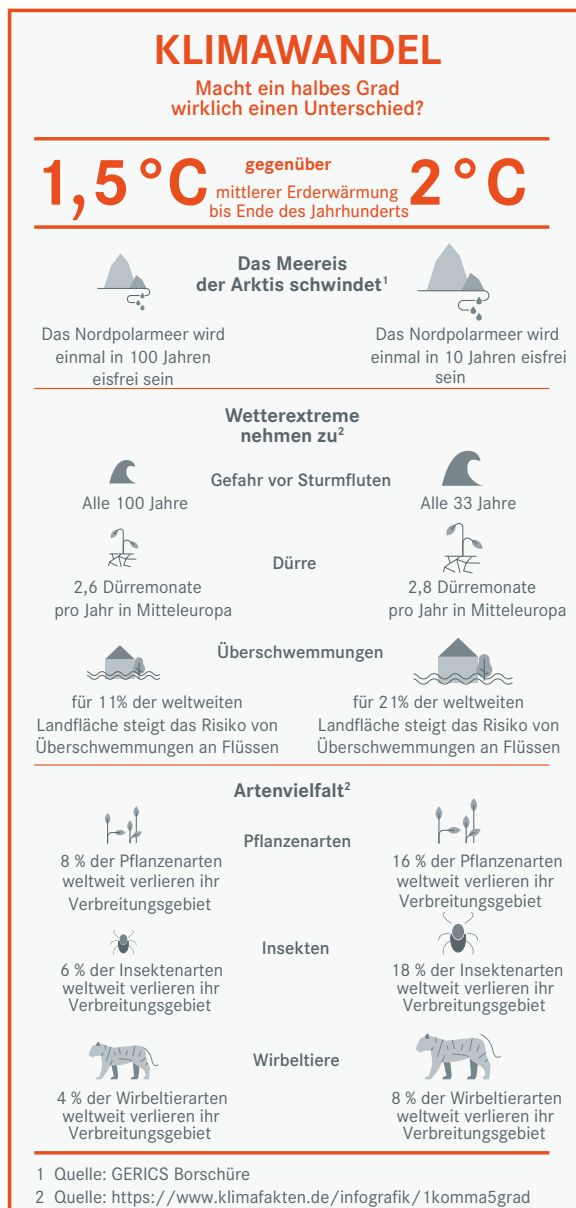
KLIMAWANDEL

Macht ein halbes Grad wirklich einen Unterschied?

1,5 °C gegenüber mittlerer Erderwärmung bis Ende des Jahrhunderts 2 °C

Das Meereis der Arktis schwindet$^1$

Das Nordpolarmeer wird einmal in 100 Jahren eisfrei sein

Das Nordpolarmeer wird einmal in 10 Jahren eisfrei sein

Wetterextreme nehmen zu$^2$

Gefahr vor Sturmfluten

Alle 100 Jahre

Alle 33 Jahre

Dürre

2,6 Dürremonate pro Jahr in Mitteleuropa

2,8 Dürremonate pro Jahr in Mitteleuropa

Überschwemmungen

für 11% der weltweiten Landfläche steigt das Risiko von Überschwemmungen an Flüssen

für 21% der weltweiten Landfläche steigt das Risiko von Überschwemmungen an Flüssen

Artenvielfalt$^2$

Pflanzenarten

8 % der Pflanzenarten weltweit verlieren ihr Verbreitungsgebiet

16 % der Pflanzenarten weltweit verlieren ihr Verbreitungsgebiet

Insekten

6 % der Insektenarten weltweit verlieren ihr Verbreitungsgebiet

18 % der Insektenarten weltweit verlieren ihr Verbreitungsgebiet

Wirbeltiere

4 % der Wirbeltierarten weltweit verlieren ihr Verbreitungsgebiet

8 % der Wirbeltierarten weltweit verlieren ihr Verbreitungsgebiet

1 Quelle: GERICS Borschüre
2 Quelle: https://www.klimafakten.de/infografik/1komma5grad